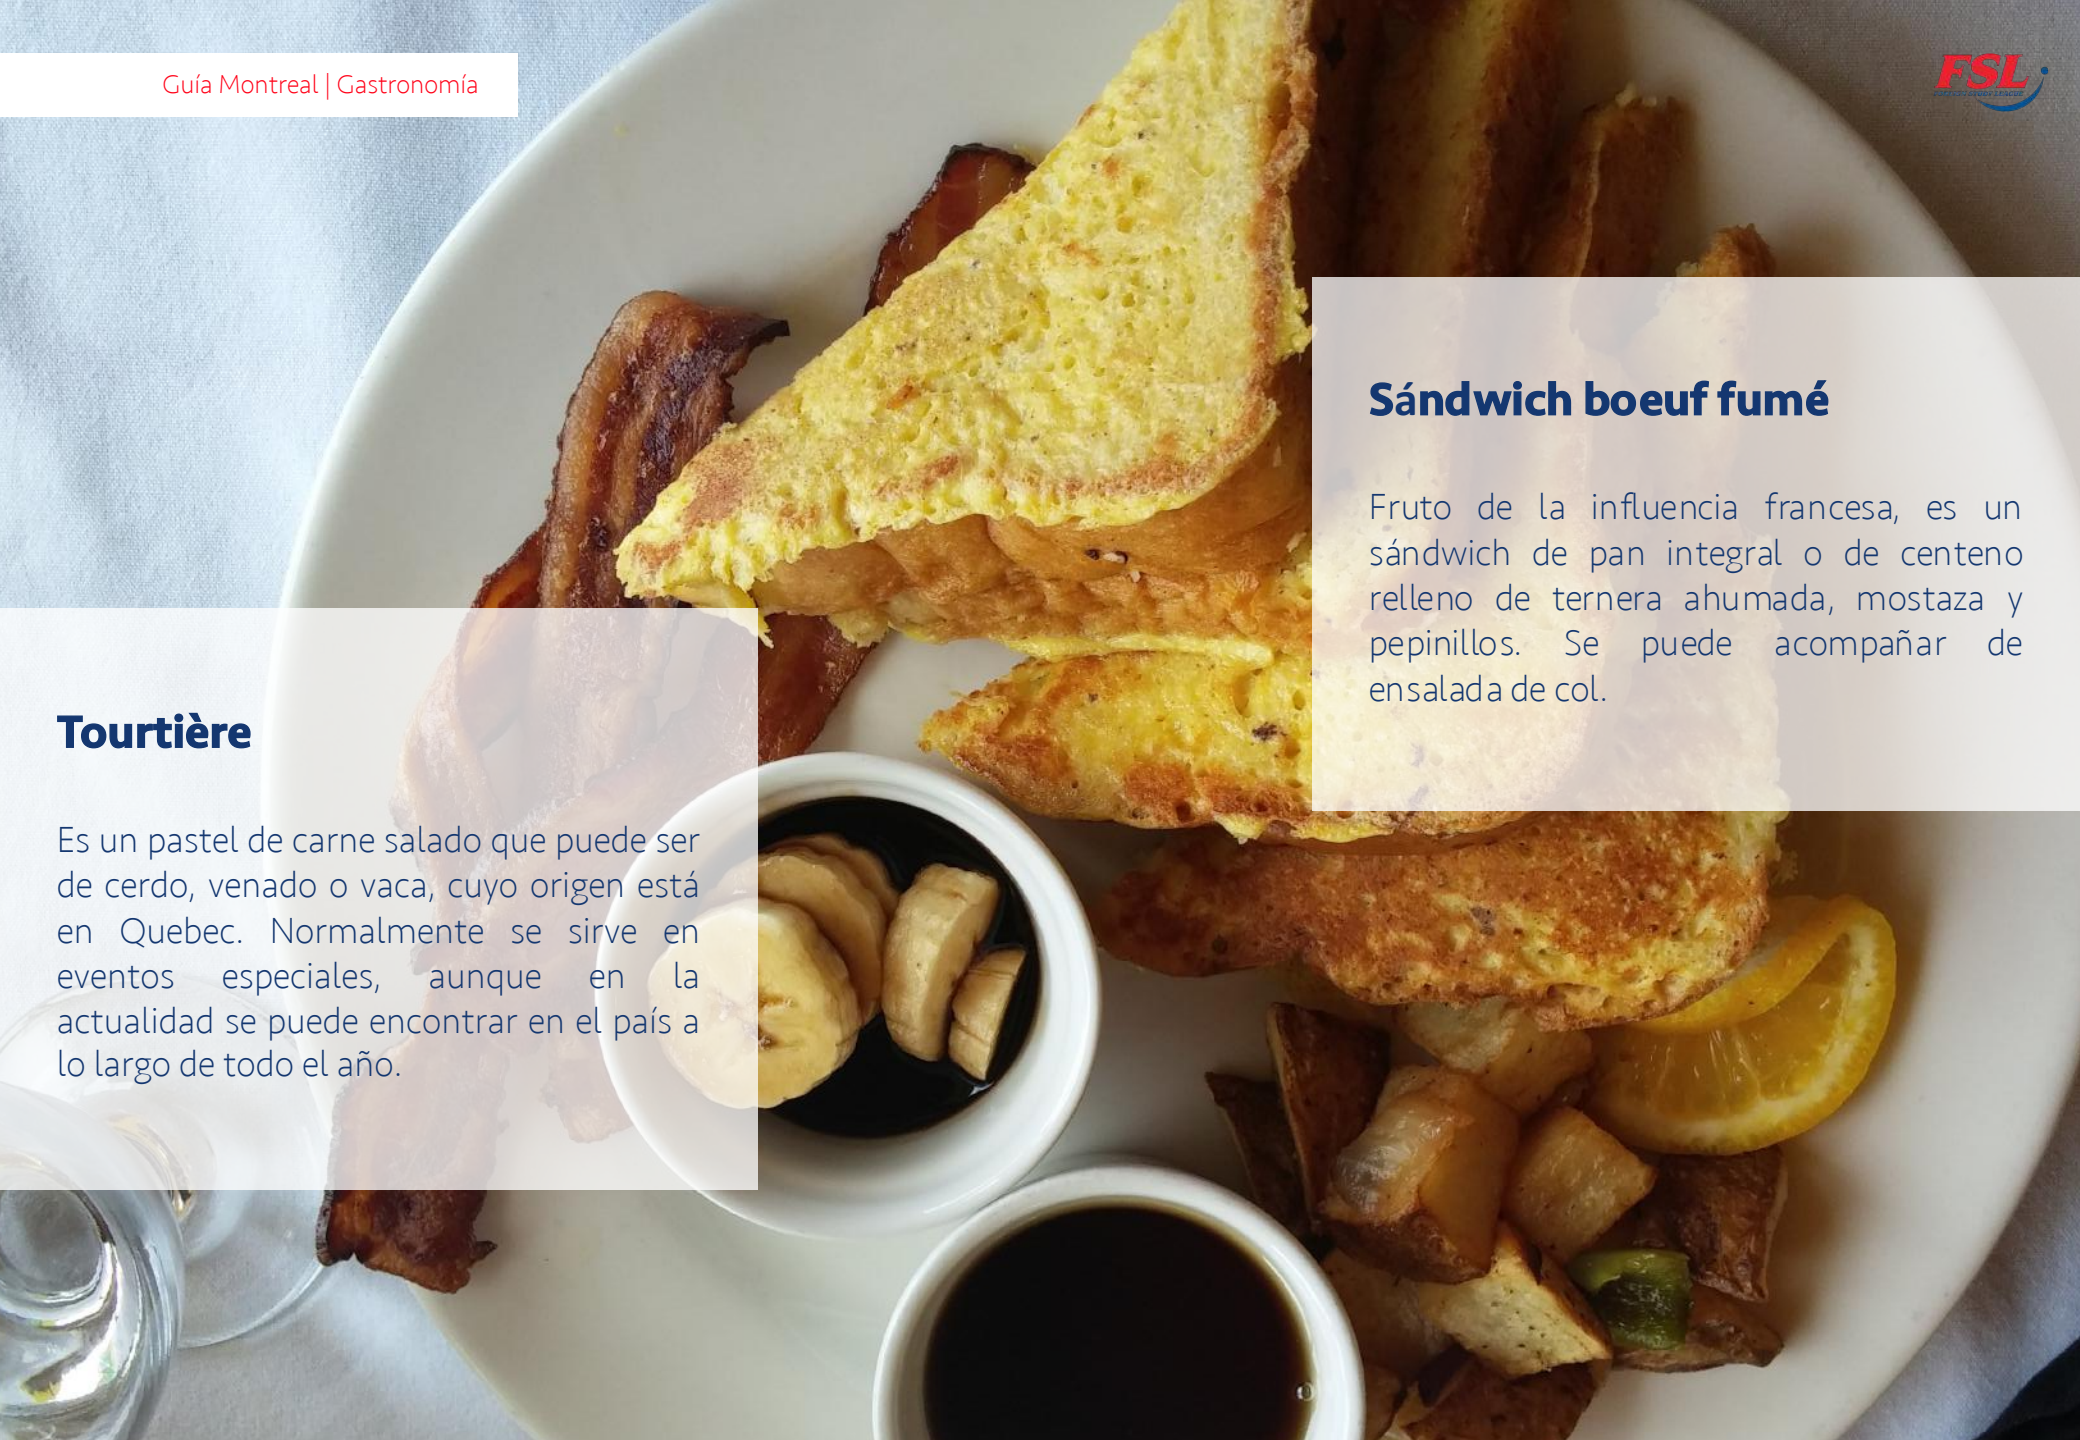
Guía Montreal | Gastronomía

FSL

Sándwich boeuf fumé

Fruto de la influencia francesa, es un sándwich de pan integral o de centeno relleno de ternera ahumada, mostaza y pepinillos. Se puede acompañar de ensalada de col.

Tourtière

Es un pastel de carne salado que puede ser de cerdo, venado o vaca, cuyo origen está en Quebec. Normalmente se sirve en eventos especiales, aunque en la actualidad se puede encontrar en el país a lo largo de todo el año.